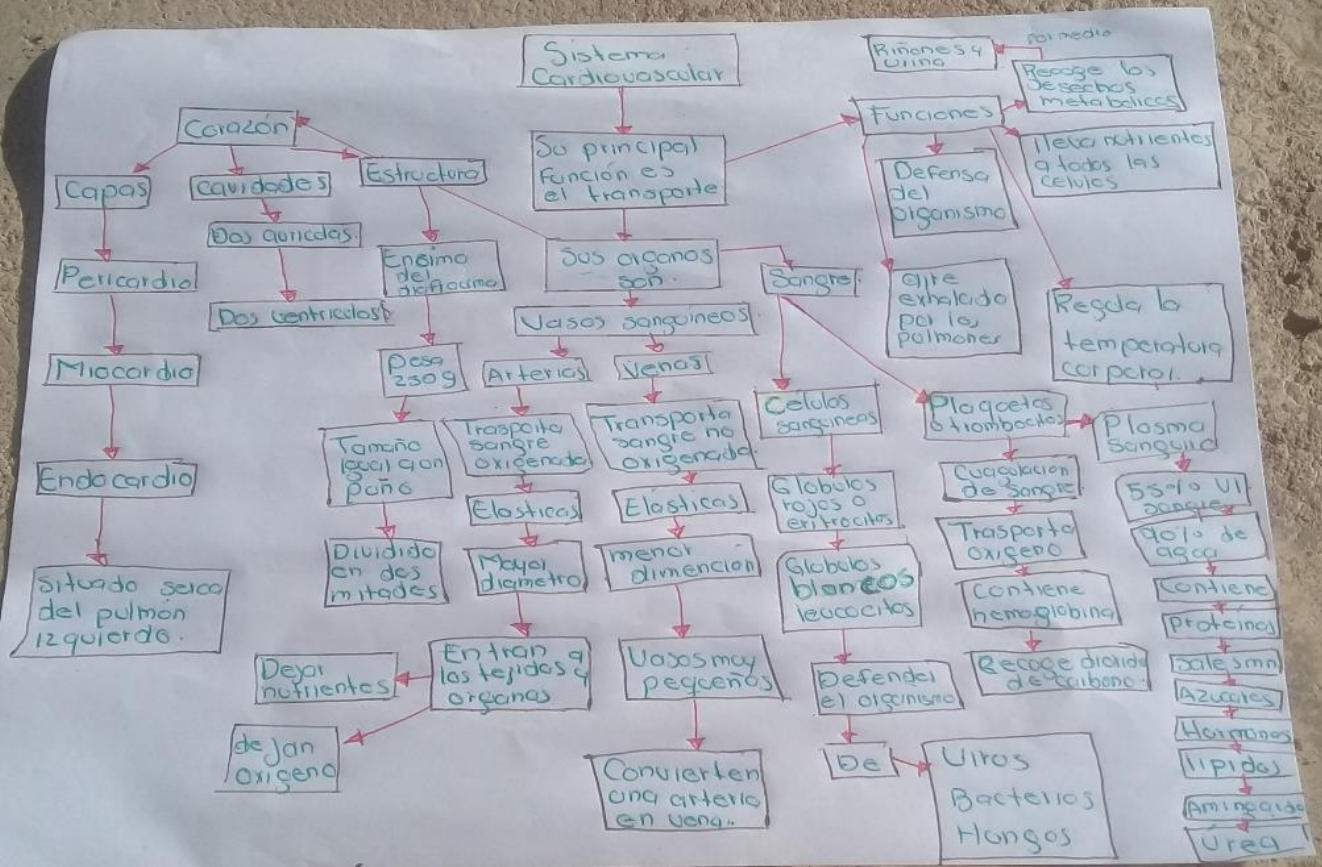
Sistema Cardiovascular

Su principal función es el transporte

Sus organos son

Corazón

Capas

Pericardio

Miocardio

Endocardio

Situado serca del pulmón izquierdo.

cavidades

Dos auriculas.

Dos ventriculos

Estructura

Encima del diafragma

Pesa 250g

Tamaño igual a un puño

Dividido en dos mitades

Vasos sanguineos.

Arterias

Traspota sangre oxigenada

Elasticas

Mayor diametro

Entran a los tejidos y organos

Dejan nutrientes

dejan oxigeno

Venas

Transporta sangre no oxigenada.

Elasticas

menor dimencion

Vasos muy pequeños

Convierten una arteria en vena.

Sangre.

Celulas sanguineas

Globulos rojos o eritrocitos

Globulos blancos leucocitos

Defender el organismo

De

Virus Bacterias Hongos

Plaquetas o trombocitos

Cuagulacion de Sangre

Trasporta oxigeno

Contiene hemoglobina

Recoge dioxido de carbono.

Plasma Sanguino

55% Vl. sangre

90% de agua

Contiene

Proteinas

Sales min

Azucares

Hormonas

lipidos

Aminoacido

Urea

Funciones

Riñones y orina

por medio

Recoge los desechos metabolicos

lleva nutrientes a todas las celulas

Defensa del organismo

aire exhalado por los pulmones

Regula la temperatura corporal.